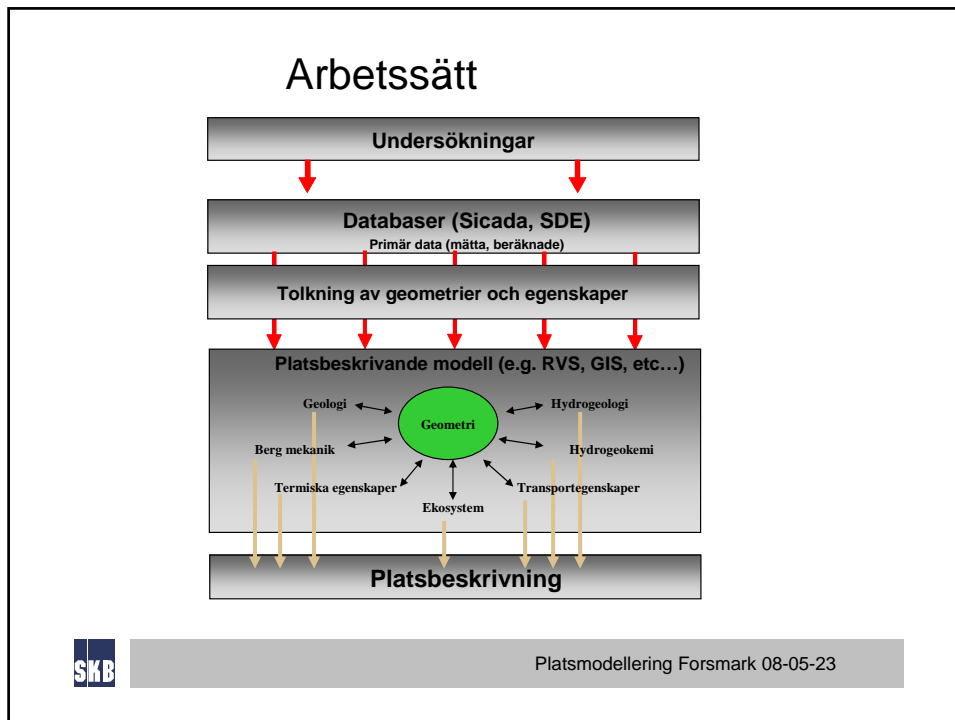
Arbetssätt

Undersökningar

Databaser (Sicada, SDE)
Primär data (mätta, beräknade)

Tolkning av geometrier och egenskaper

Platsbeskrivande modell (e.g. RVS, GIS, etc…)

Geologi

Hydrogeologi

Geometri

Berg mekanik

Hydrogeokemi

Termiska egenskaper

Transportegenskaper

Ekosystem

Platsbeskrivning

SKB

Platsmodellering Forsmark 08-05-23